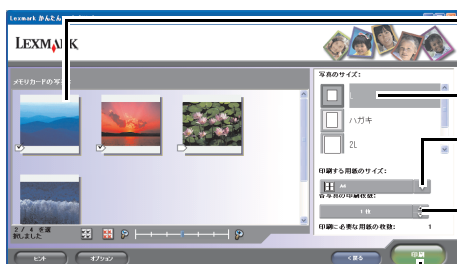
Lexmark かんたん

LEXMARK

メモリカードの写

写真のサイズ:

ハガキ

2L

印刷する用紙のサイズ:

A4

各写真の印刷枚数:

1枚

印刷に必要な用紙の枚数: 1

2 / 4 を選択しました

ヒント

オプション

<戻る

印刷